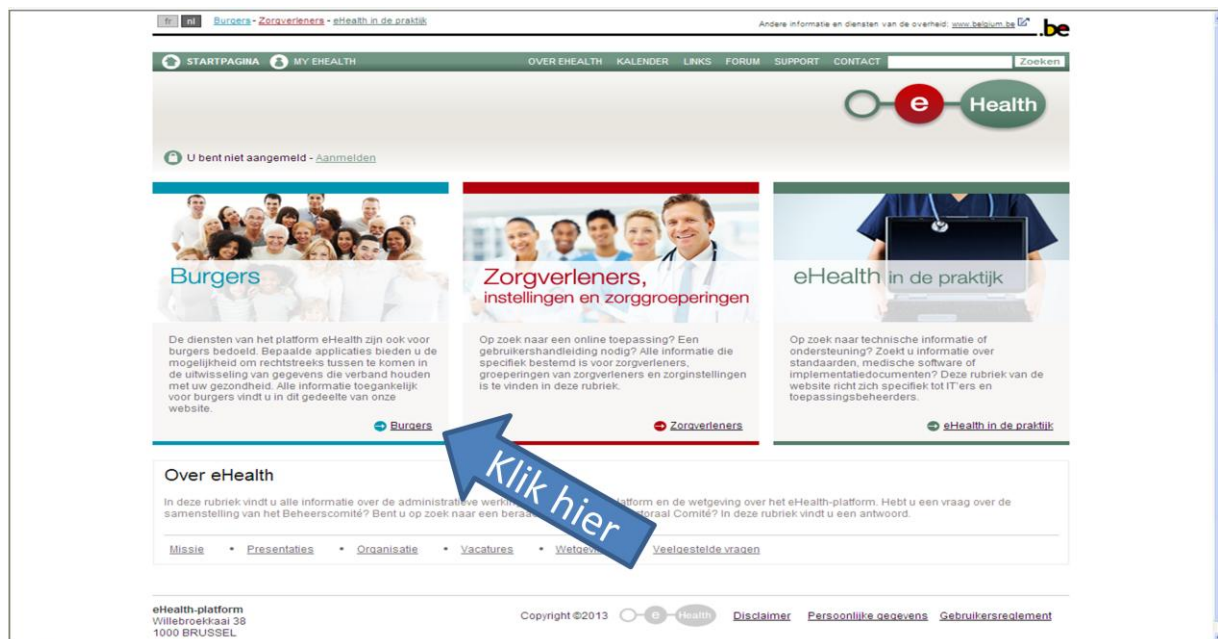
fr nl Burgers - Zorgverleners - eHealth in de praktijk

Andere informatie en diensten van de overheid: www.belgium.be .be

STARTPAGINA MY EHEALTH OVER EHEALTH KALENDER LINKS FORUM SUPPORT CONTACT Zoeken

e Health

U bent niet aangemeld - Aanmelden

Burgers

De diensten van het platform eHealth zijn ook voor burgers bedoeld. Bepaalde applicaties bieden u de mogelijkheid om rechtstreeks tussen te komen in de uitwisseling van gegevens die verband houden met uw gezondheid. Alle informatie toegankelijk voor burgers vindt u in dit gedeelte van onze website.

Burgers

Zorgverleners, instellingen en zorggroeperingen

Op zoek naar een online toepassing? Een gebruikershandleiding nodig? Alle informatie die specifiek bestemd is voor zorgverleners, groeperingen van zorgverleners en zorginstellingen is te vinden in deze rubriek.

Zorgverleners

eHealth in de praktijk

Op zoek naar technische informatie of ondersteuning? Zoekt u informatie over standaarden, medische software of implementatiedocumenten? Deze rubriek van de website richt zich specifiek tot IT'ers en toepassingsbeheerders.

eHealth in de praktijk

Klik hier

Over eHealth

In deze rubriek vindt u alle informatie over de administratieve werk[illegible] platform en de wetgeving over het eHealth-platform. Hebt u een vraag over de samenstelling van het Beheerscomité? Bent u op zoek naar een beraa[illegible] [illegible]oraal Comité? In deze rubriek vindt u een antwoord.

Missie • Presentaties • Organisatie • Vacatures • Wetgev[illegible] Veelgestelde vragen

eHealth-platform
Willebroekkaai 38
1000 BRUSSEL

Copyright ©2013 e Health Disclaimer Persoonlijke gegevens Gebruikersreglement